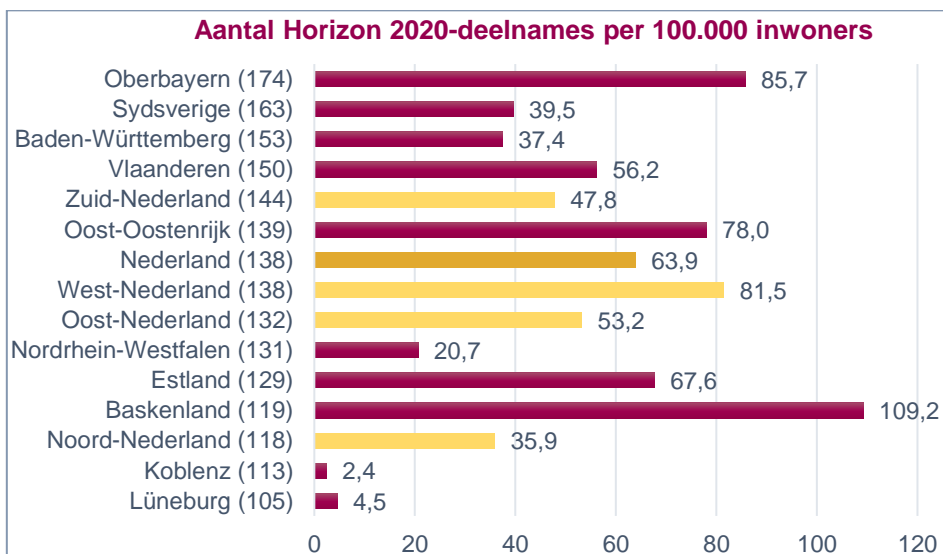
Aantal Horizon 2020-deelnames per 100.000 inwoners

| Regio | Waarde |
|---|---|
| Oberbayern (174) | 85,7 |
| Sydsverige (163) | 39,5 |
| Baden-Württemberg (153) | 37,4 |
| Vlaanderen (150) | 56,2 |
| Zuid-Nederland (144) | 47,8 |
| Oost-Oostenrijk (139) | 78,0 |
| Nederland (138) | 63,9 |
| West-Nederland (138) | 81,5 |
| Oost-Nederland (132) | 53,2 |
| Nordrhein-Westfalen (131) | 20,7 |
| Estland (129) | 67,6 |
| Baskenland (119) | 109,2 |
| Noord-Nederland (118) | 35,9 |
| Koblenz (113) | 2,4 |
| Lüneburg (105) | 4,5 |

0 20 40 60 80 100 120